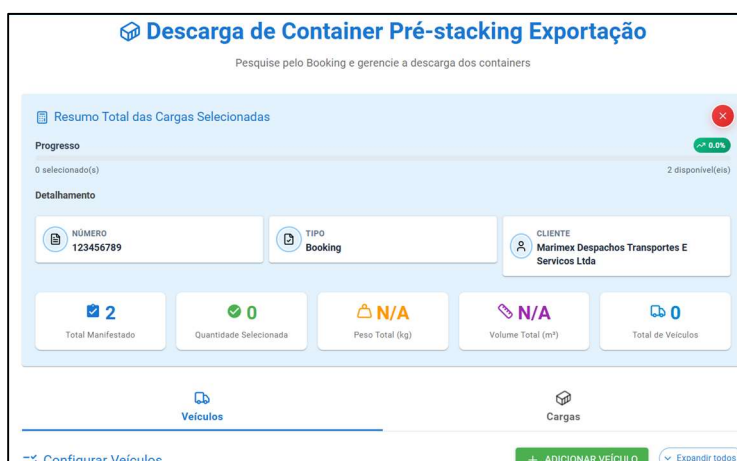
Descarga de Container Pré-stacking Exportação

Pesquise pelo Booking e gerencie a descarga dos containers

Resumo Total das Cargas Selecionadas

Progresso

0.0%

0 selecionado(s)

2 disponível(eis)

Detalhamento

NÚMERO
123456789

TIPO
Booking

CLIENTE
Marimex Despachos Transportes E Servicos Ltda

2
Total Manifestado

0
Quantidade Selecionada

N/A
Peso Total (kg)

N/A
Volume Total (m³)

0
Total de Veículos

Veículos

Cargas

Configurar Veículos

ADICIONAR VEÍCULO

Expandir todos